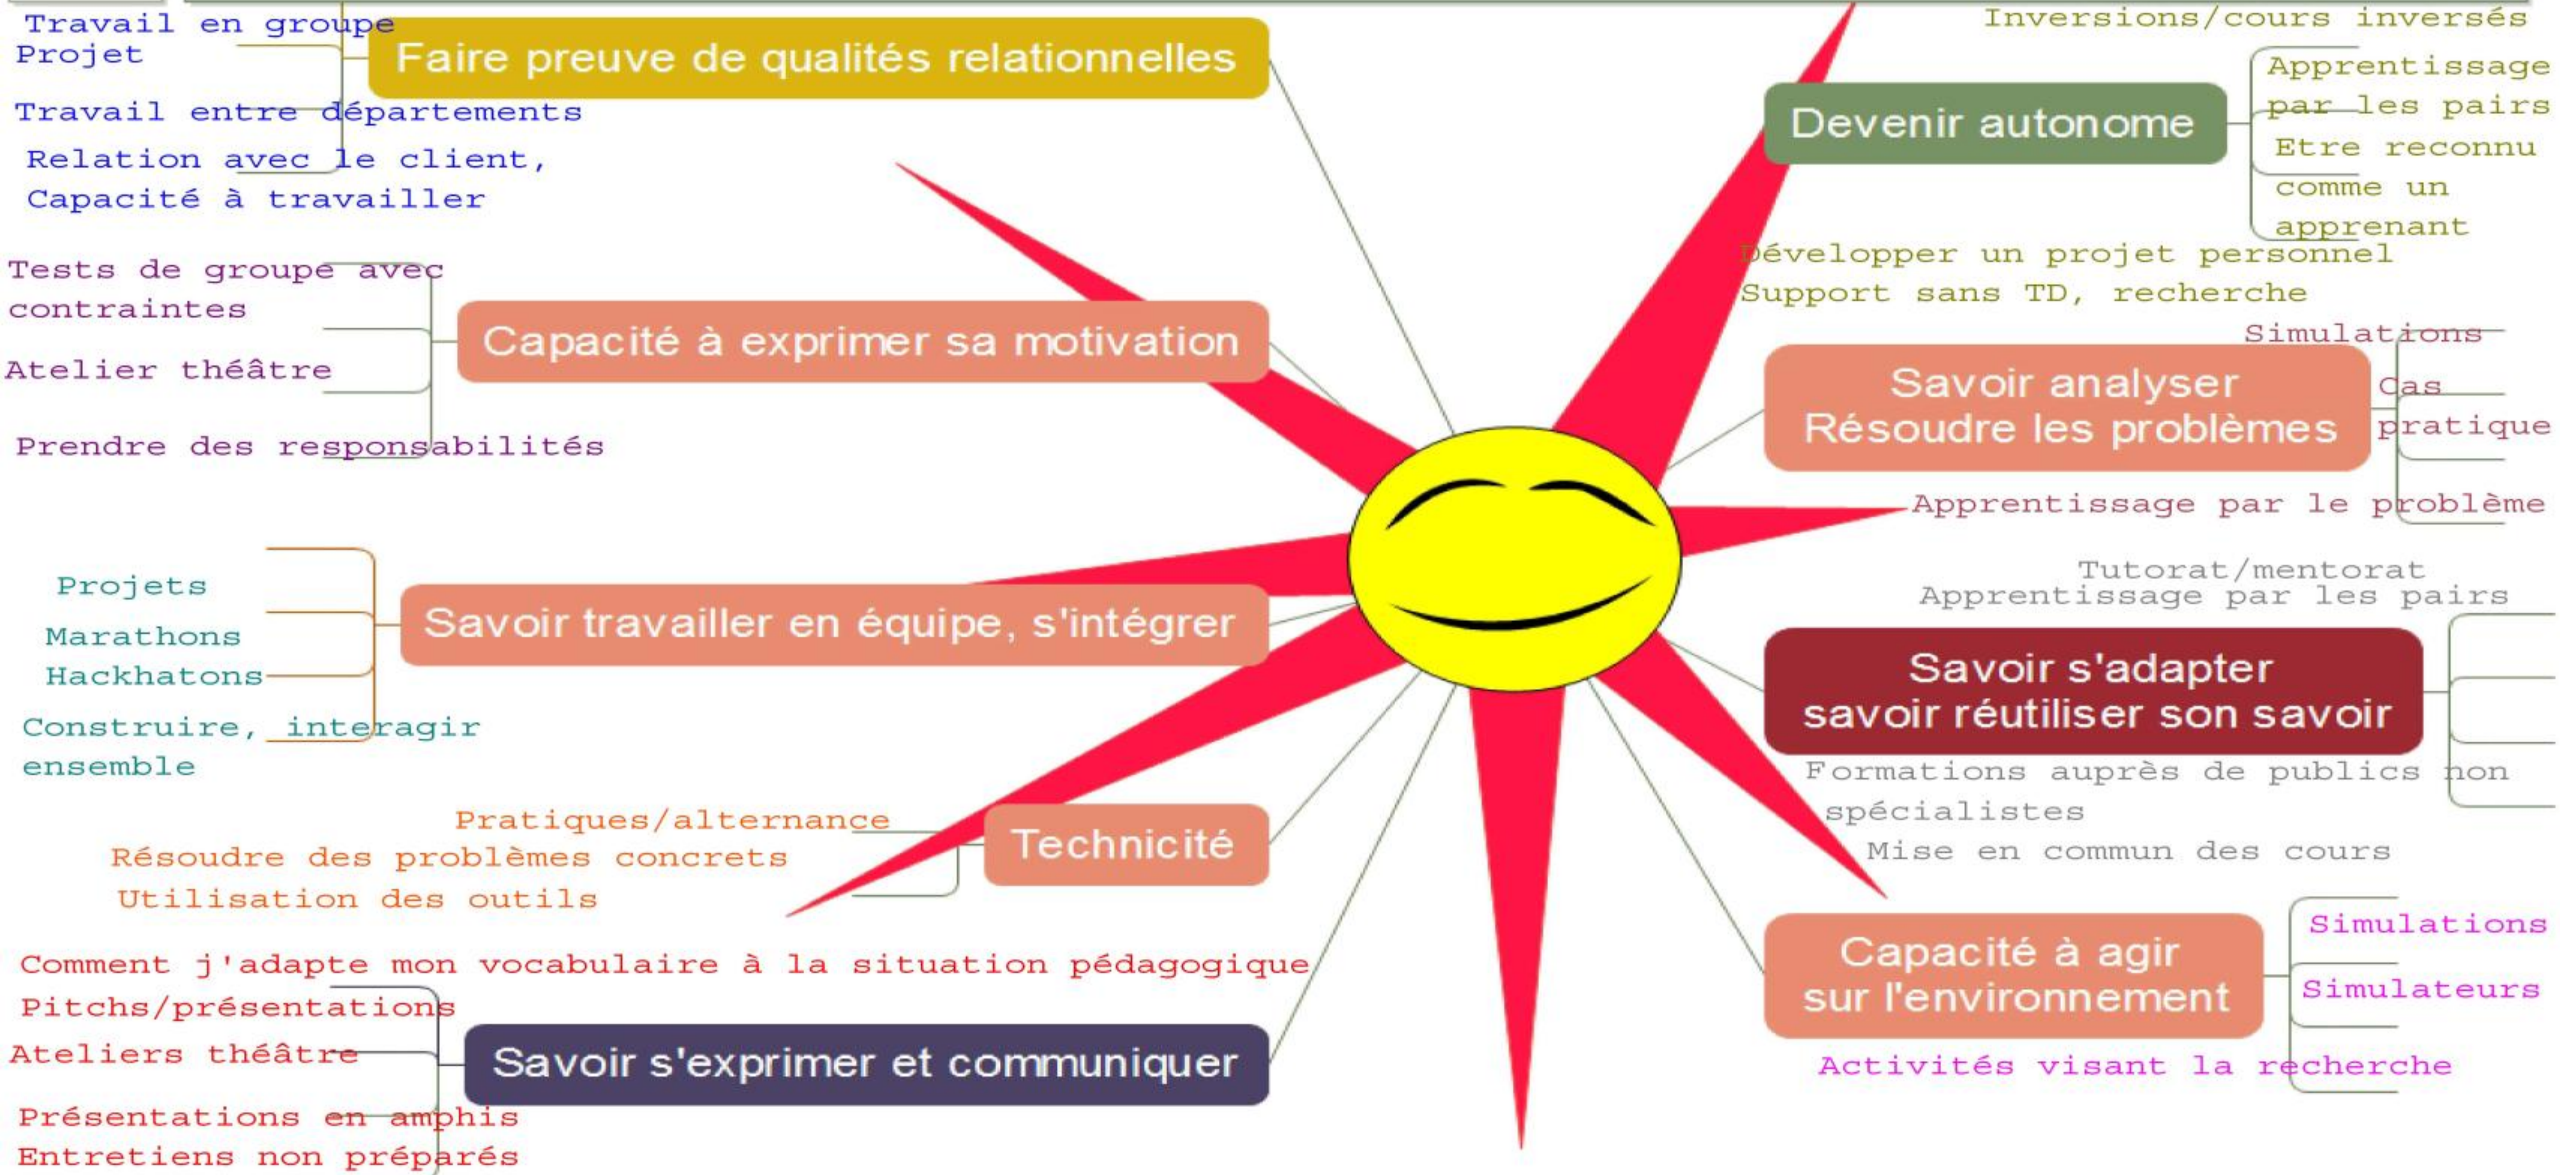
Travail en groupe
Projet
Travail entre départements
Relation avec le client,
Capacité à travailler

Faire preuve de qualités relationnelles

Tests de groupe avec contraintes
Atelier théâtre
Prendre des responsabilités

Capacité à exprimer sa motivation

Projets
Marathons
Hackhatons
Construire, interagir ensemble

Savoir travailler en équipe, s'intégrer

Pratiques/alternance
Résoudre des problèmes concrets
Utilisation des outils

Technicité

Comment j'adapte mon vocabulaire à la situation pédagogique
Pitchs/présentations
Ateliers théâtre
Présentations en amphis
Entretiens non préparés

Savoir s'exprimer et communiquer

Inversions/cours inversés
Apprentissage par les pairs
Etre reconnu comme un apprenant

Devenir autonome

Développer un projet personnel
Support sans TD, recherche

Simulations
Cas pratique

Savoir analyser
Résoudre les problèmes

Apprentissage par le problème

Tutorat/mentorat
Apprentissage par les pairs

Savoir s'adapter
savoir réutiliser son savoir

Formations auprès de publics non spécialistes
Mise en commun des cours

Simulations
Simulateurs

Capacité à agir
sur l'environnement

Activités visant la recherche